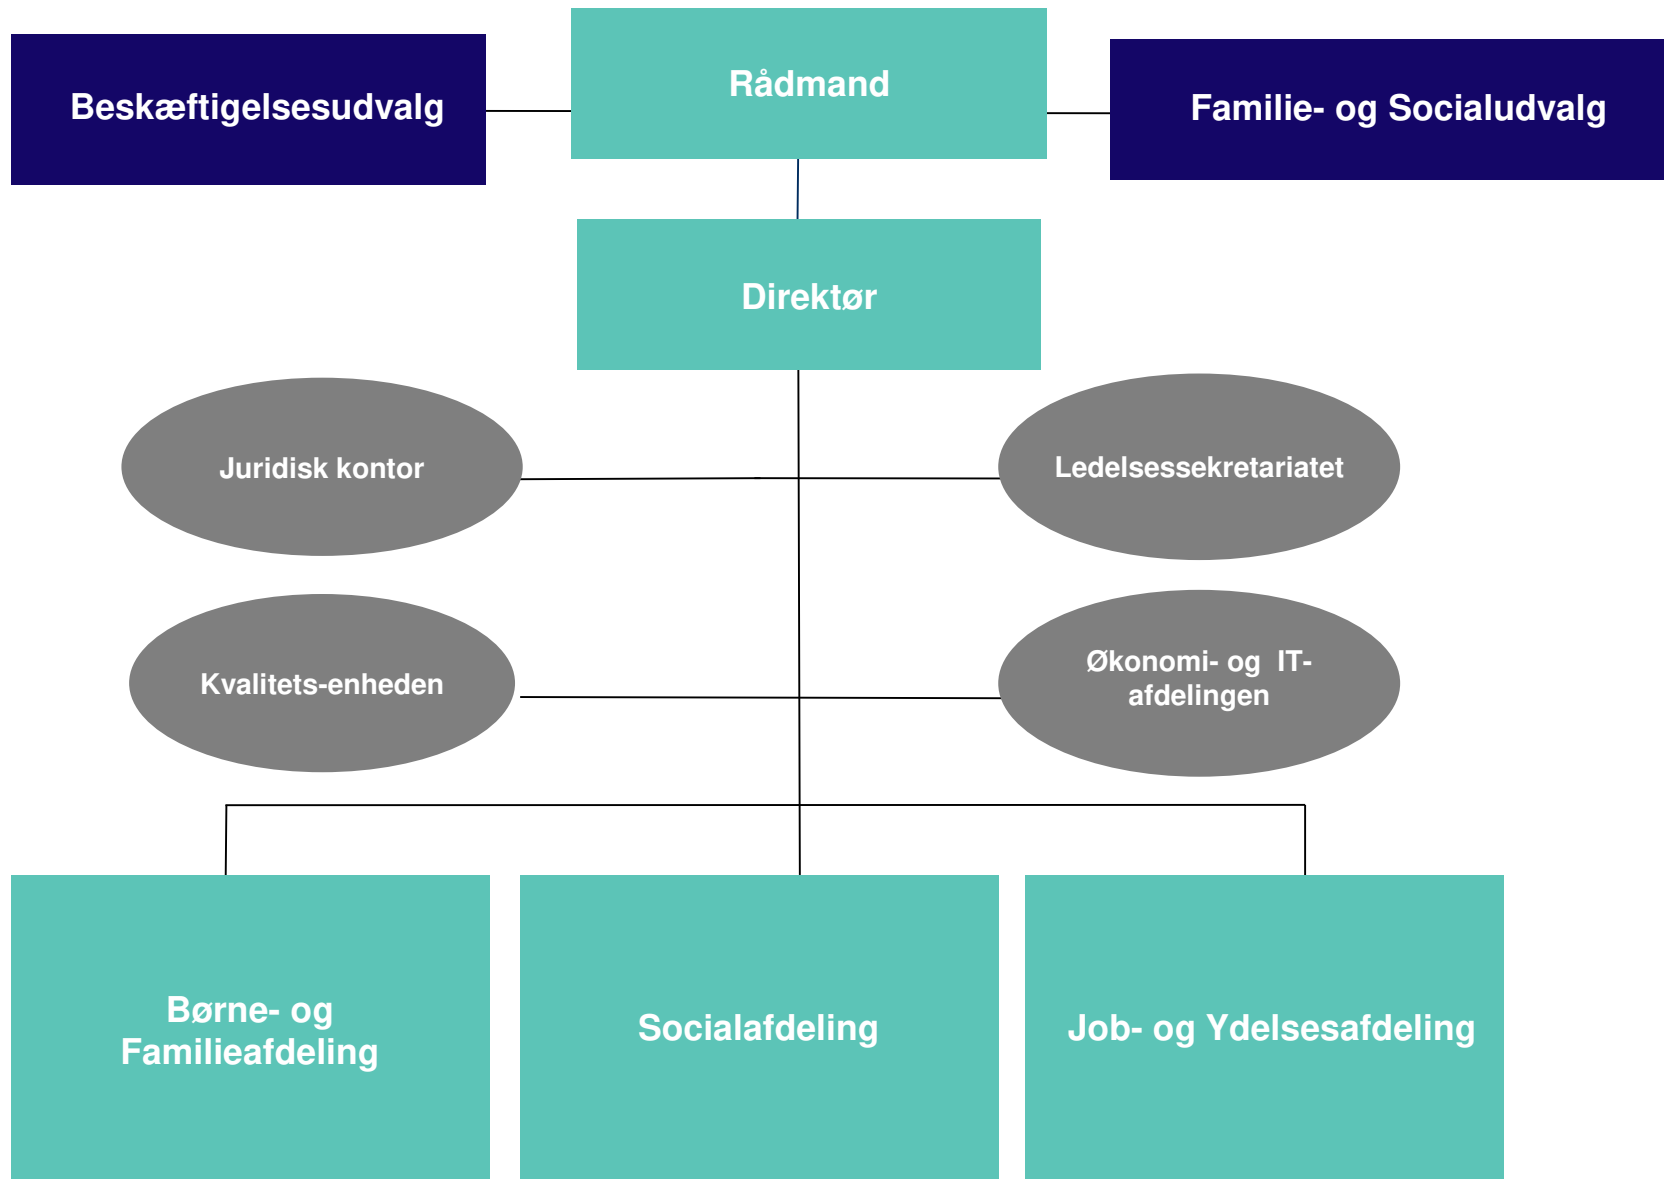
Beskæftigelsesudvalg

Rådmand

Familie- og Socialudvalg

Direktør

Juridisk kontor

Ledelsessekretariatet

Kvalitets-enheden

Økonomi- og IT-afdelingen

Børne- og Familieafdeling

Socialafdeling

Job- og Ydelsesafdeling